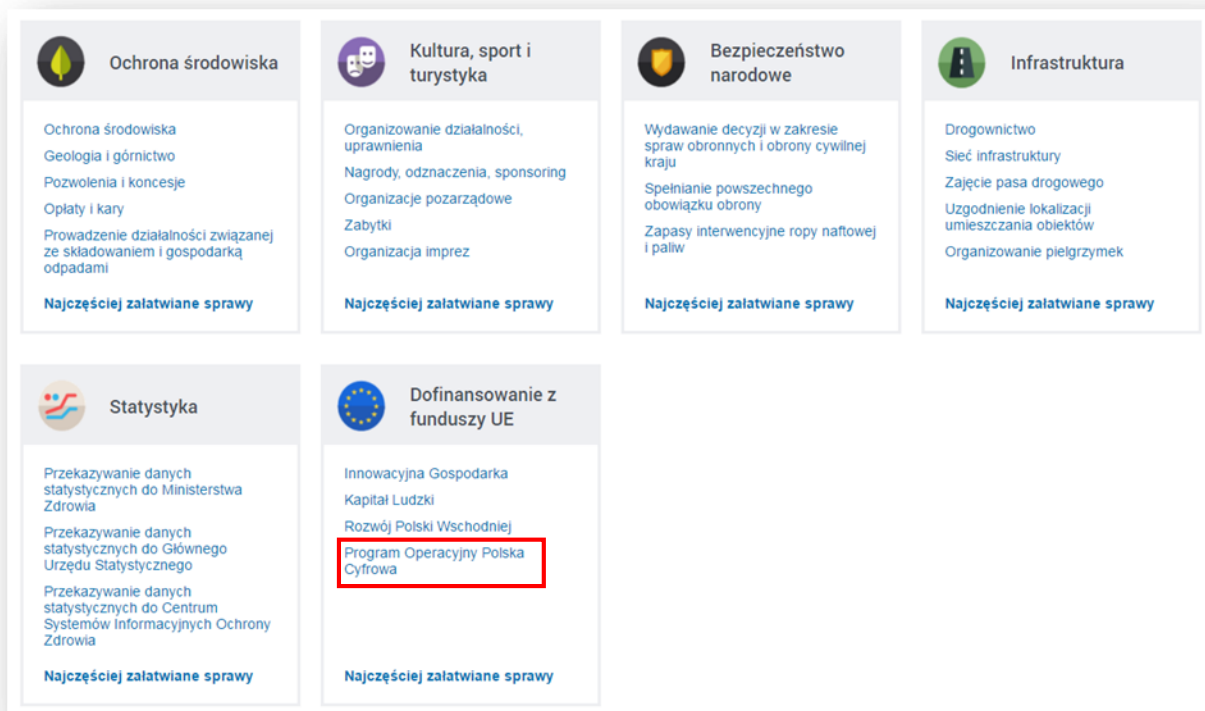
Ochrona środowiska

Ochrona środowiska
Geologia i górnictwo
Pozwolenia i koncesje
Opłaty i kary
Prowadzenie działalności związanej ze składowaniem i gospodarką odpadami

Najczęściej załatwiane sprawy

Kultura, sport i turystyka

Organizowanie działalności, uprawnienia
Nagrody, odznaczenia, sponsoring
Organizacje pozarządowe
Zabytki
Organizacja imprez

Najczęściej załatwiane sprawy

Bezpieczeństwo narodowe

Wydawanie decyzji w zakresie spraw obronnych i obrony cywilnej kraju
Spełnianie powszechnego obowiązku obrony
Zapasy interwencyjne ropy naftowej i paliw

Najczęściej załatwiane sprawy

Infrastruktura

Drogownictwo
Sieć infrastruktury
Zajęcie pasa drogowego
Uzgodnienie lokalizacji umieszczania obiektów
Organizowanie pielgrzymek

Najczęściej załatwiane sprawy

Statystyka

Przekazywanie danych statystycznych do Ministerstwa Zdrowia
Przekazywanie danych statystycznych do Głównego Urzędu Statystycznego
Przekazywanie danych statystycznych do Centrum Systemów Informacyjnych Ochrony Zdrowia

Najczęściej załatwiane sprawy

Dofinansowanie z funduszy UE

Innowacyjna Gospodarka
Kapitał Ludzki
Rozwój Polski Wschodniej
Program Operacyjny Polska Cyfrowa

Najczęściej załatwiane sprawy